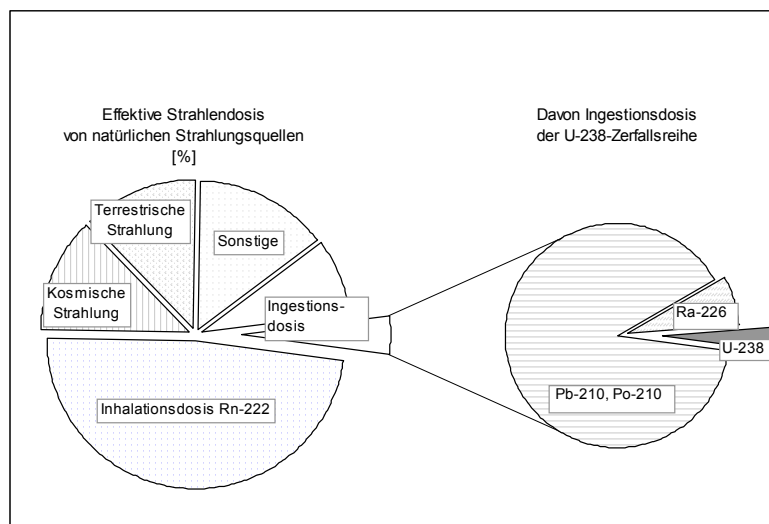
Effektive Strahlendosis von natürlichen Strahlungsquellen [%]

Davon Ingestionsdosis der U-238-Zerfallsreihe

Terrestrische Strahlung

Sonstige

Kosmische Strahlung

Ingestions-dosis

Inhalationsdosis Rn-222

Ra-226

U-238

Pb-210, Po-210